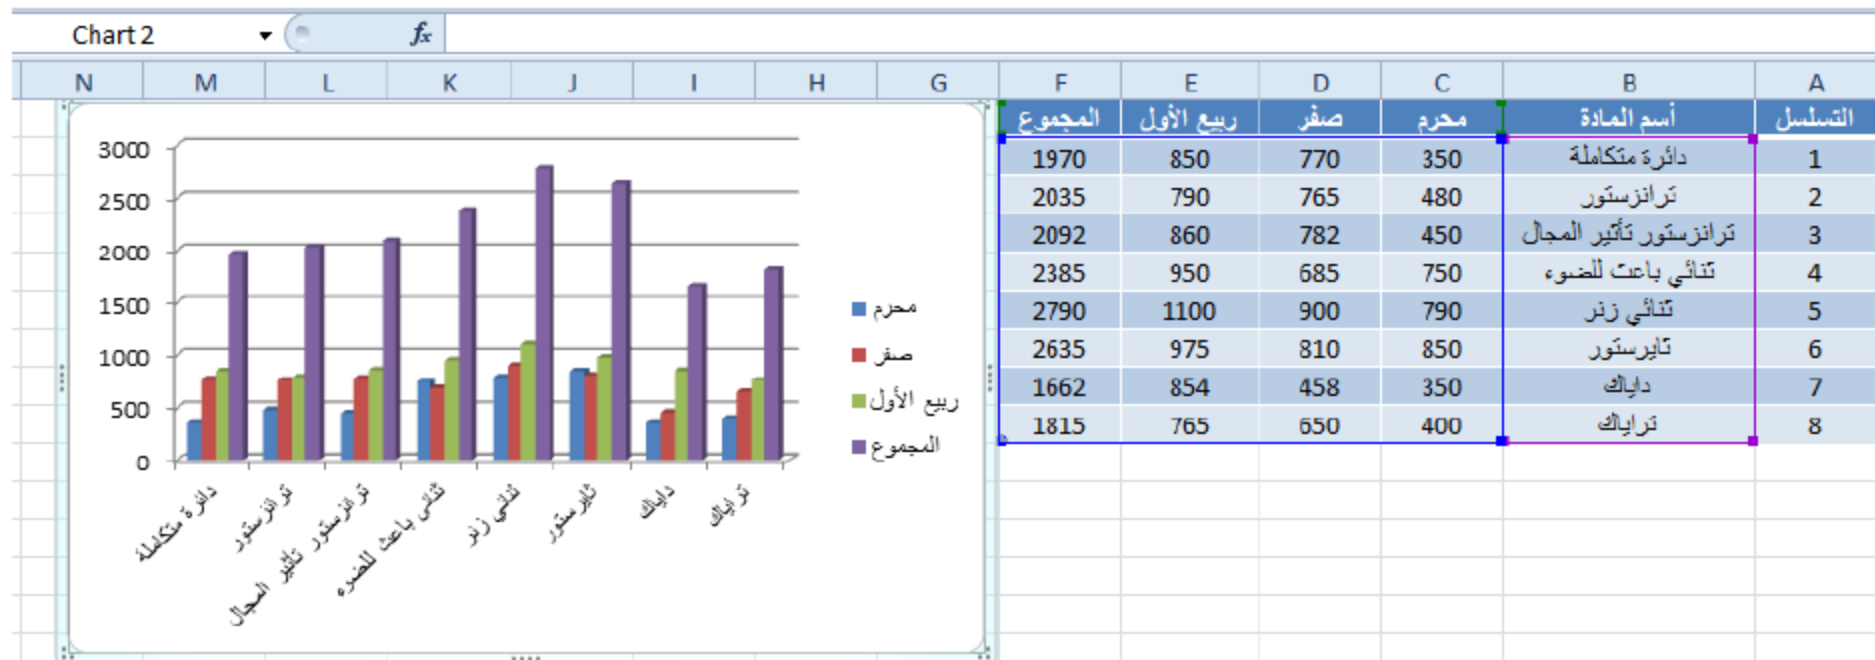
Chart 2 $f_x$

N M L K J I H G F E D C B A

| A | B | C | D | E | F |
|---|---|---|---|---|---|
| التسلسل | أسم المادة | محرم | صفر | ربيع الأول | المجموع |
| 1 | دائرة متكاملة | 350 | 770 | 850 | 1970 |
| 2 | ترانزستور | 480 | 765 | 790 | 2035 |
| 3 | ترانزستور تأثير المجال | 450 | 782 | 860 | 2092 |
| 4 | ثنائي باعث للضوء | 750 | 685 | 950 | 2385 |
| 5 | ثنائي زنر | 790 | 900 | 1100 | 2790 |
| 6 | ثايرستور | 850 | 810 | 975 | 2635 |
| 7 | داياك | 350 | 458 | 854 | 1662 |
| 8 | ترایاك | 400 | 650 | 765 | 1815 |

3000
2500
2000
1500
1000
500
0

دائرة متكاملة
ترانزستور
ترانزستور تأثير المجال
ثنائي باعث للضوء
ثنائي زنر
ثايرستور
دایاك
ترایاك

محرم
صفر
ربيع الأول
المجموع